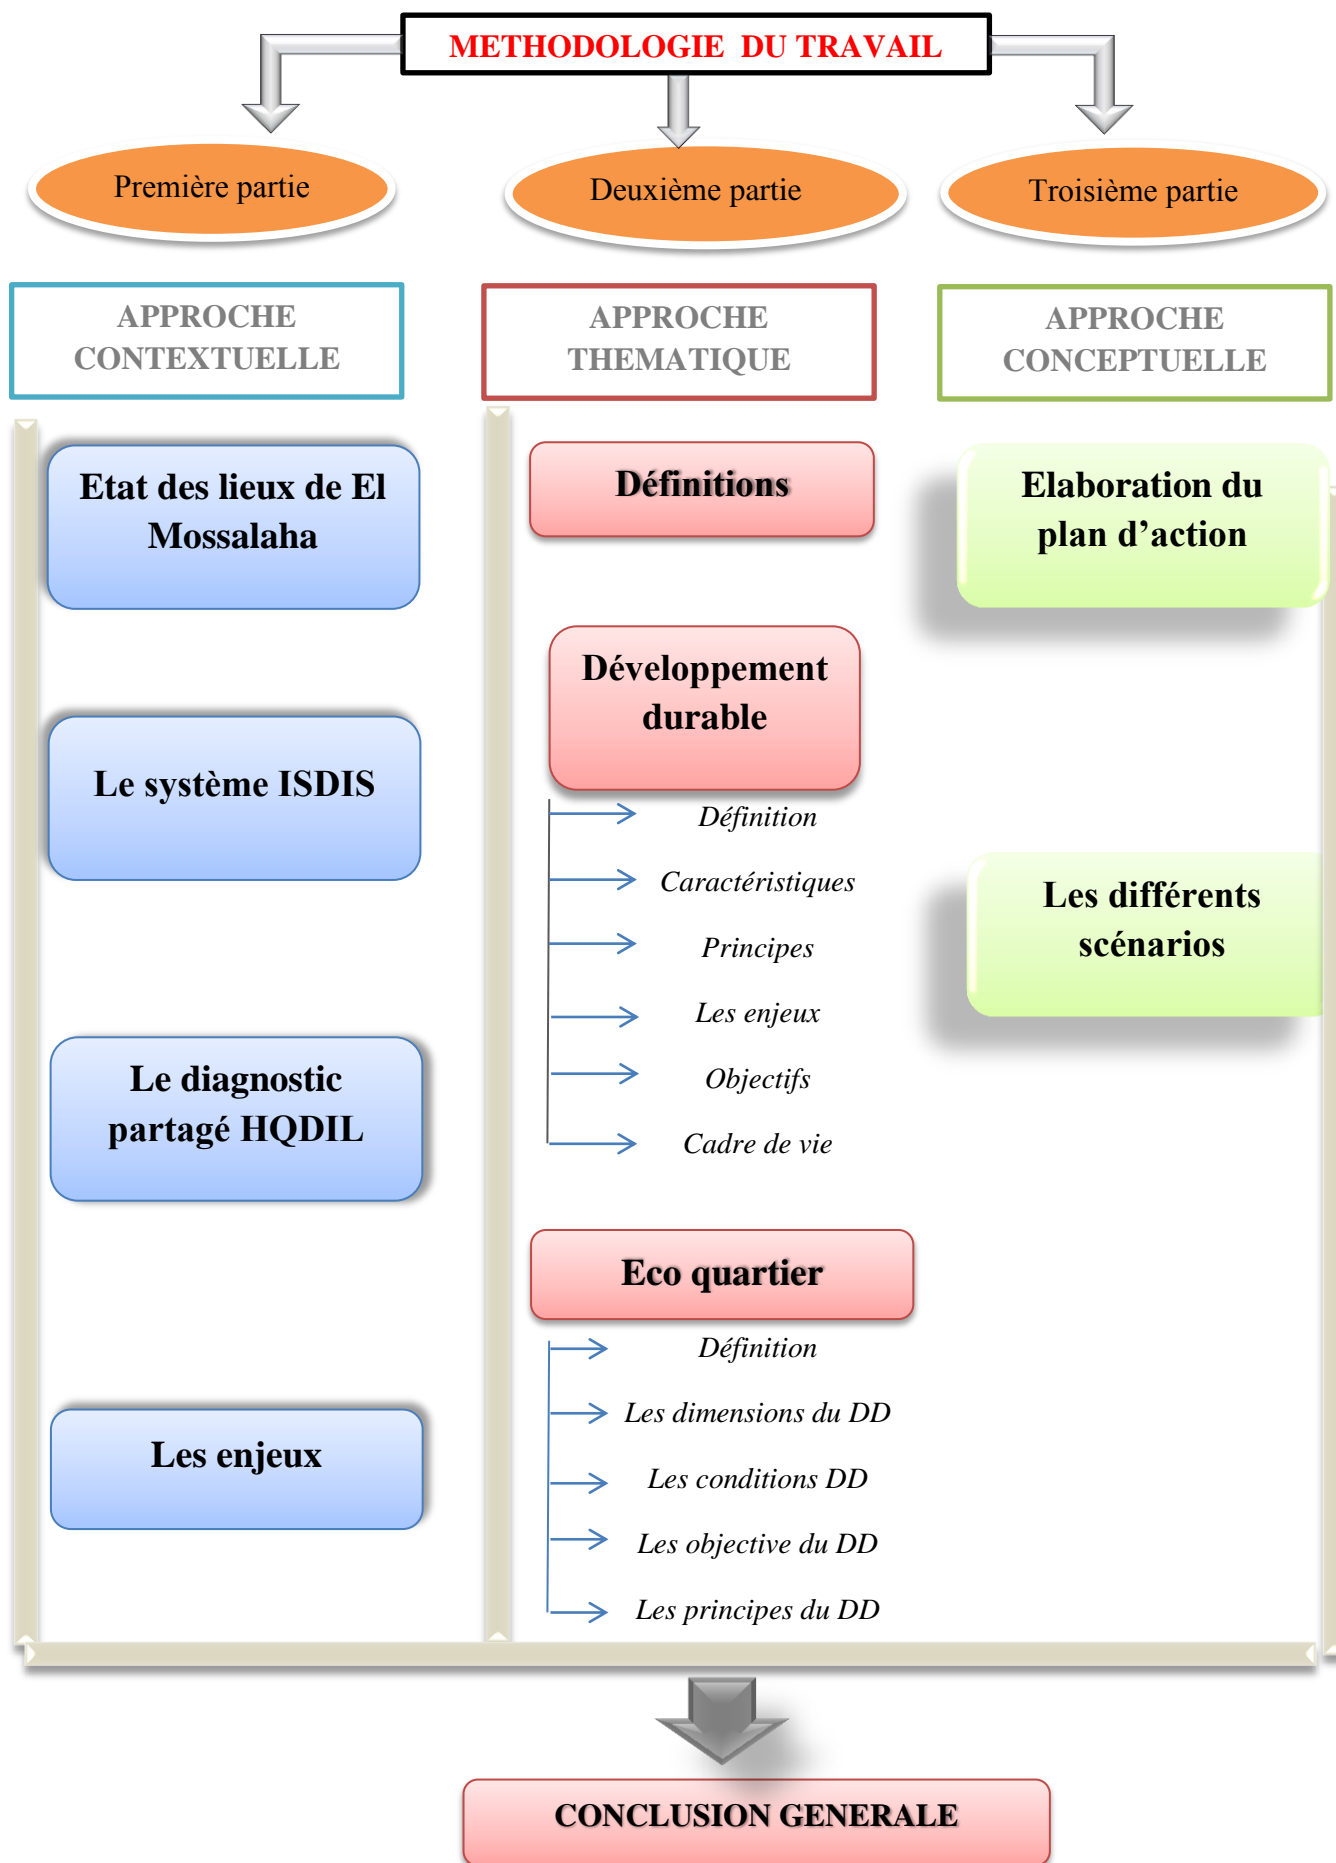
METHODOLOGIE DU TRAVAIL

Première partie

Deuxième partie

Troisième partie

APPROCHE CONTEXTUELLE

APPROCHE THEMATIQUE

APPROCHE CONCEPTUELLE

Etat des lieux de El Mossalaha

Le système ISDIS

Le diagnostic partagé HQDIL

Les enjeux

Définitions

Développement durable

Définition

Caractéristiques

Principes

Les enjeux

Objectifs

Cadre de vie

Eco quartier

Définition

Les dimensions du DD

Les conditions DD

Les objective du DD

Les principes du DD

Elaboration du plan d'action

Les différents scénarios

CONCLUSION GENERALE